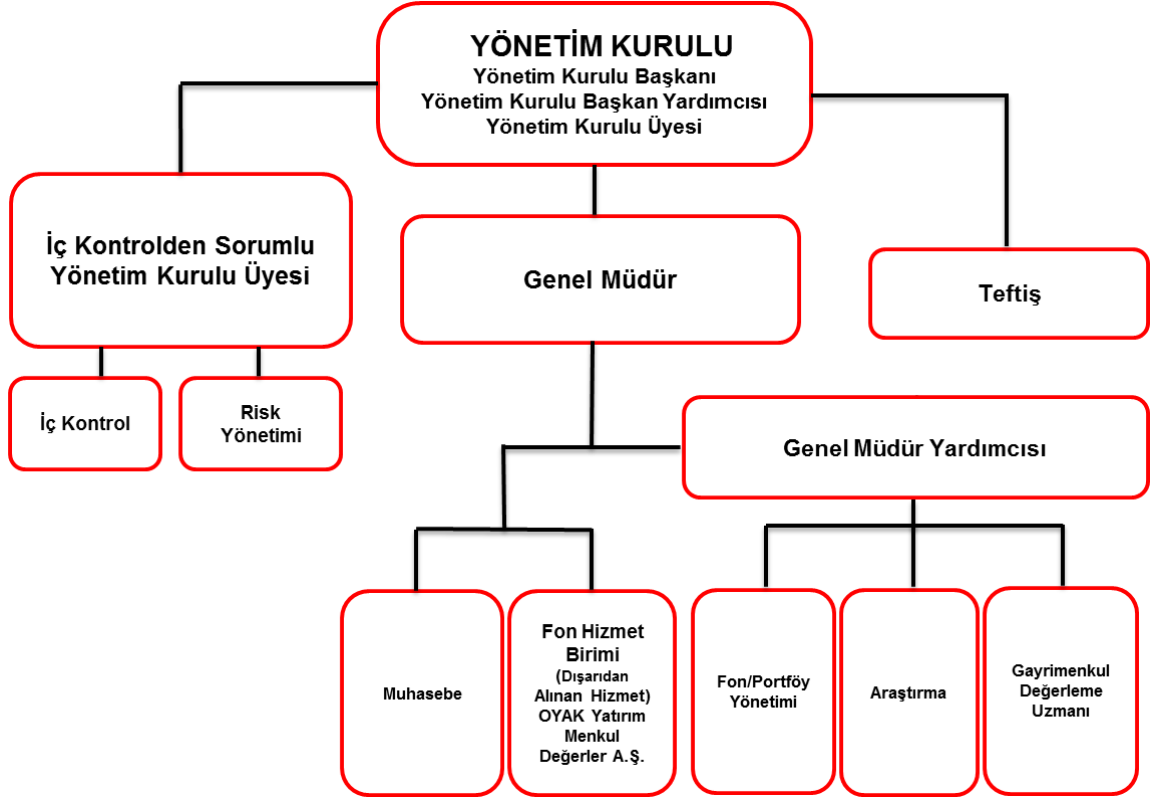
YÖNETİM KURULU
Yönetim Kurulu Başkanı
Yönetim Kurulu Başkan Yardımcısı
Yönetim Kurulu Üyesi

İç Kontrolden Sorumlu Yönetim Kurulu Üyesi

Genel Müdür

Teftiş

İç Kontrol

Risk Yönetimi

Genel Müdür Yardımcısı

Muhasebe

Fon Hizmet Birimi (Dışarıdan Alınan Hizmet) OYAK Yatırım Menkul Değerler A.Ş.

Fon/Portföy Yönetimi

Araştırma

Gayrimenkul Değerleme Uzmanı